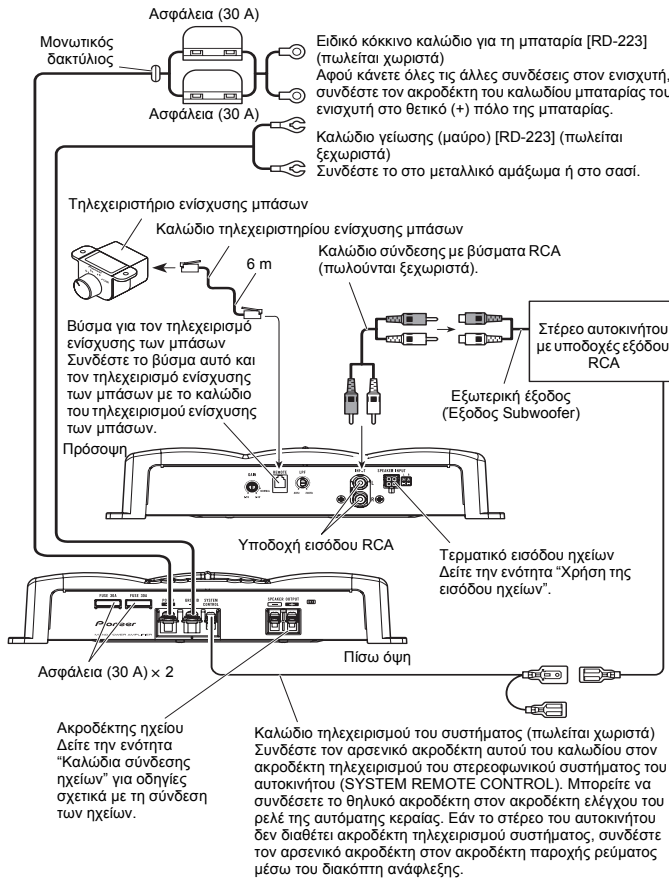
Ασφάλεια (30 A)

Μονωτικός δακτύλιος

Ειδικό κόκκινο καλώδιο για τη μπαταρία [RD-223] (πωλείται χωριστά)
Αφού κάνετε όλες τις άλλες συνδέσεις στον ενισχυτή, συνδέστε τον ακροδέκτη του καλωδίου μπαταρίας του ενισχυτή στο θετικό (+) πόλο της μπαταρίας.

Ασφάλεια (30 A)

Καλώδιο γείωσης (μαύρο) [RD-223] (πωλείται ξεχωριστά)
Συνδέστε το στο μεταλλικό αμάξωμα ή στο σασί.

Τηλεχειριστήριο ενίσχυσης μπάσων

Καλώδιο τηλεχειριστηρίου ενίσχυσης μπάσων

6 m

Καλώδιο σύνδεσης με βύσματα RCA (πωλούνται ξεχωριστά).

Βύσμα για τον τηλεχειρισμό ενίσχυσης των μπάσων
Συνδέστε το βύσμα αυτό και τον τηλεχειρισμό ενίσχυσης των μπάσων με το καλώδιο του τηλεχειρισμού ενίσχυσης των μπάσων.

Στέρεο αυτοκινήτου με υποδοχές εξόδου RCA

Εξωτερική έξοδος (Έξοδος Subwoofer)

Πρόσοψη

GAIN REMOTE LPF

SPEAKER INPUT

Υποδοχή εισόδου RCA

Τερματικό εισόδου ηχείων
Δείτε την ενότητα “Χρήση της εισόδου ηχείων”.

FUSE 30A FUSE 30A

SYSTEM CONTROL

SPEAKER OUTPUT

Pioneer

Ασφάλεια (30 A) × 2

Πίσω όψη

Ακροδέκτης ηχείου
Δείτε την ενότητα “Καλώδια σύνδεσης ηχείων” για οδηγίες σχετικά με τη σύνδεση των ηχείων.

Καλώδιο τηλεχειρισμού του συστήματος (πωλείται χωριστά)
Συνδέστε τον αρσενικό ακροδέκτη αυτού του καλωδίου στον ακροδέκτη τηλεχειρισμού του στερεοφωνικού συστήματος του αυτοκινήτου (SYSTEM REMOTE CONTROL). Μπορείτε να συνδέσετε το θηλυκό ακροδέκτη στον ακροδέκτη ελέγχου του ρελέ της αυτόματης κεραίας. Εάν το στέρεο του αυτοκινήτου δεν διαθέτει ακροδέκτη τηλεχειρισμού συστήματος, συνδέστε τον αρσενικό ακροδέκτη στον ακροδέκτη παροχής ρεύματος μέσω του διακόπτη ανάφλεξης.